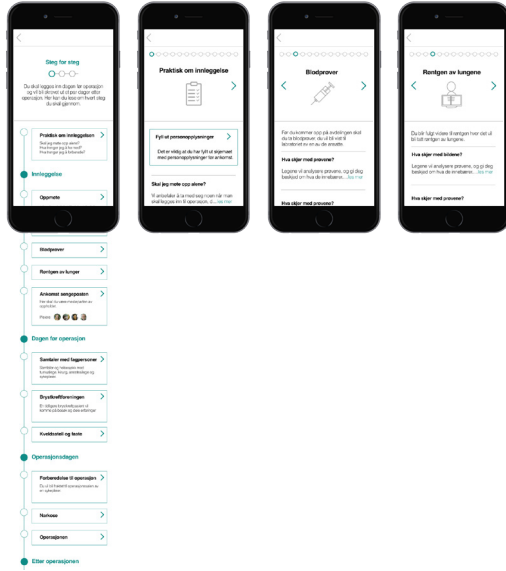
Steg for steg

Du skal legges inn dagen før operasjon og vil bli skrevet ut etter dager etter operasjon. Her kan du lese om hvert steg du skal gjennom.

Praktisk om innleggelsen
Skal jeg møte opp alene? Hva trenger jeg å ha med? Hva trenger jeg å forberede?

Innleggelse

Oppmøte

Blodprøver

Røntgen av lunger

Ankomst sengeposten
Her skal du møte kontaktperson og sykepleier.

Posten

Dagen før operasjon

Samtaler med fagpersoner
Samtale og førsamtale med kirurg, lege, anestesilege og sykepleier.

Brystkreftforeningen
En tidligere brystkreftpasient vil besøke deg og dele erfaringer

Kveldsstell og faste

Operasjonsdagen

Forberedelse til operasjon
Du vil bli forberedt operasjonsklar av en sykepleier.

Narkose

Operasjonen

Etter operasjonen

Praktisk om innleggelse

Fyll ut personopplysninger

Det er viktig at du har fylt ut skjemaet med personopplysninger før ankomst.

Skal jeg møte opp alene?

Vi anbefaler å ta med seg noen når man skal legges inn til operasjon, d... les mer

Blodprøver

Før du kommer opp på avdelingen skal du ta blodprøver. Du vil bli vist til laboratoriet en av de ansatte.

Hva skjer med prøvene?

Legene vil analysere prøvene, og gi deg beskjed om hva de innebærer... les mer

Hva skjer med prøvene?

Røntgen av lungene

Du blir fulgt videre til røntgen hvor det vil bli tatt røntgen av lungene.

Hva skjer med bildene?

Legene vil analysere prøvene, og gi deg beskjed om hva de innebærer... les mer

Hva skjer med prøvene?